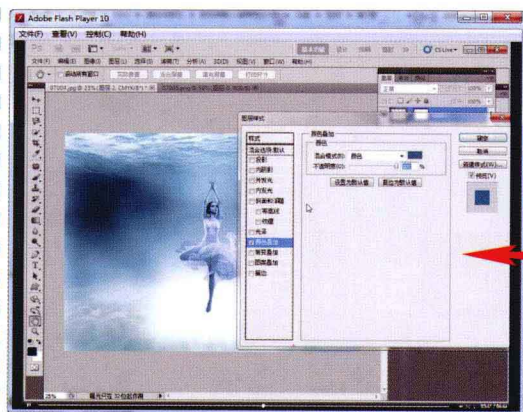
Adobe Flash Player 10
文件(F) 查看(V) 控制(C) 帮助(H)

图层样式
样式
混合选项:默认
投影
内阴影
外发光
内发光
斜面和浮雕
等高线
纹理
光泽
颜色叠加
渐变叠加
图案叠加
描边

颜色叠加
颜色
混合模式(B): 颜色
不透明度(O): %
设置为默认值 复位为默认值

确定
取消
新建样式(W)...
预览(V)

25%